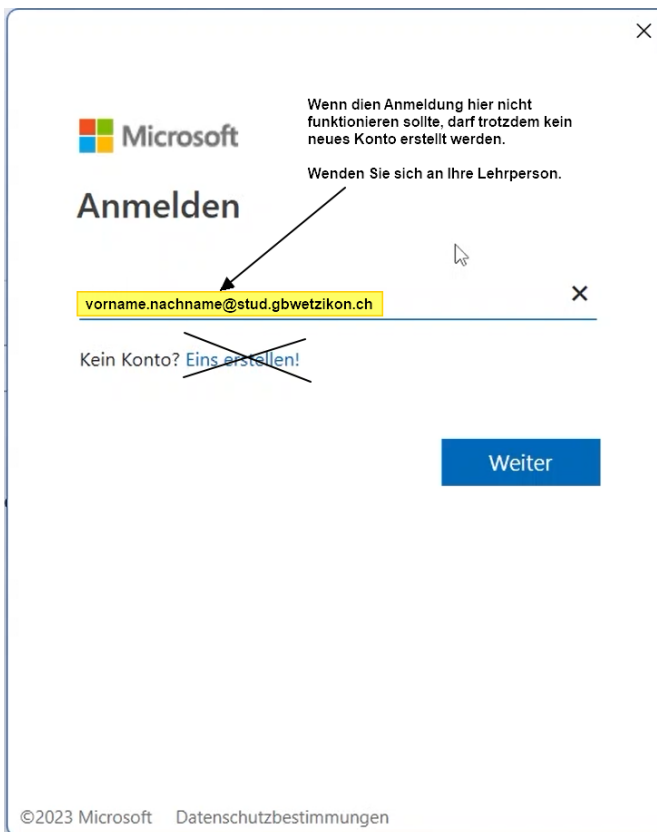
×

Wenn dien Anmeldung hier nicht funktionieren sollte, darf trotzdem kein neues Konto erstellt werden.

Wenden Sie sich an Ihre Lehrperson.

Microsoft

Anmelden

vorname.nachname@stud.gbwetzikon.ch ×

Kein Konto? Eins erstellen!

Weiter

©2023 Microsoft Datenschutzbestimmungen